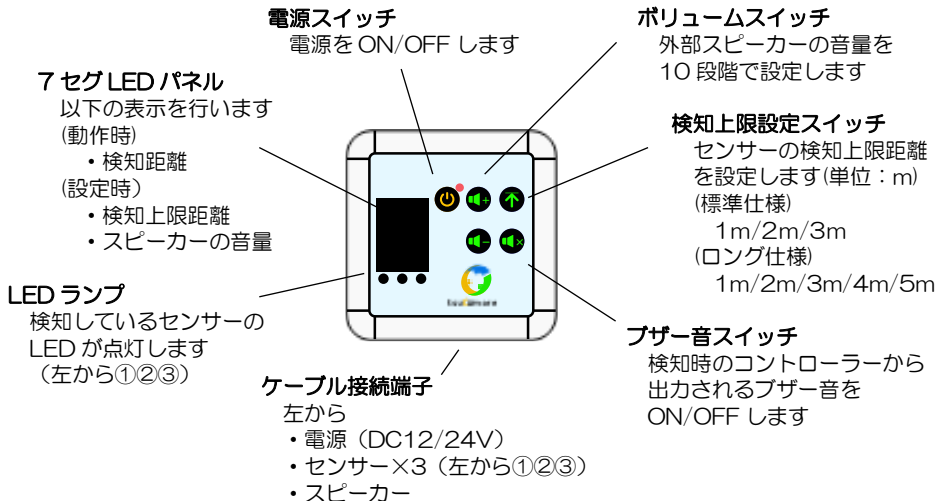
電源スイッチ
電源を ON/OFF します

ボリュームスイッチ
外部スピーカーの音量を 10 段階で設定します

7 セグ LED パネル
以下の表示を行います
(動作時)
・検知距離
(設定時)
・検知上限距離
・スピーカーの音量

検知上限設定スイッチ
センサーの検知上限距離を設定します(単位：m)
(標準仕様)
1m/2m/3m
(ロング仕様)
1m/2m/3m/4m/5m

LED ランプ
検知しているセンサーの LED が点灯します
（左から①②③）

ブザー音スイッチ
検知時のコントローラーから出力されるブザー音を ON/OFF します

ケーブル接続端子
左から
・電源（DC12/24V）
・センサー×3（左から①②③）
・スピーカー